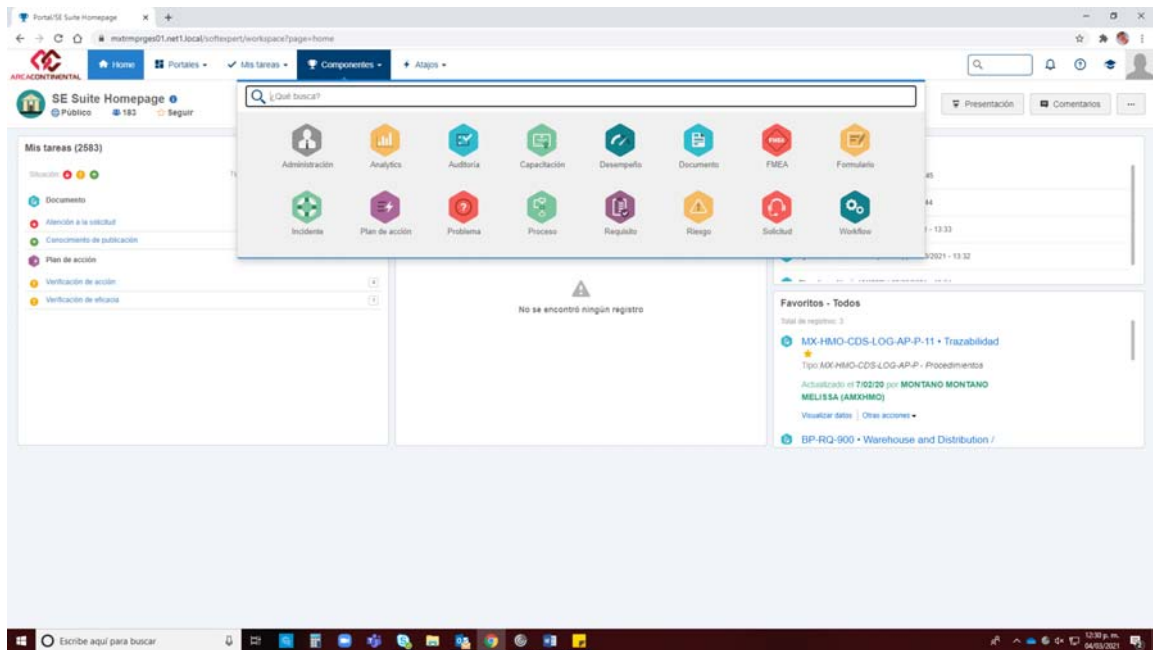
Portal/SE Suite Homepage × +

mxtmprges01.net1.local/softexpert/workspace?page=home

ARCACONTINENTAL

Home
Portales
Mis tareas
Componentes
Atajos

SE Suite Homepage
Público 183 Seguir

¿Qué busca?

Administración
Analytics
Auditoría
Capacitación
Desempeño
Documento
FMEA
Formulario
Incidente
Plan de acción
Problema
Proceso
Requisito
Riesgo
Solicitud
Workflow

Presentación
Comentarios
...

Mis tareas (2583)

Situación

Documento
Atención a la solicitud
Conocimiento de publicación
Plan de acción
Verificación de acción
Verificación de eficacia

No se encontró ningún registro

- 13:33
3/2021 - 13:32

Favoritos - Todos

Total de registros: 3

MX-HMO-CDS-LOG-AP-P-11 • Trazabilidad
Tipo MX-HMO-CDS-LOG-AP-P - Procedimientos
Actualizado el 7/02/20 por MONTANO MONTANO MELISSA (AMXHMO)
Visualizar datos | Otras acciones

BP-RQ-900 • Warehouse and Distribution /

Escribe aquí para buscar

12:30 p. m.
04/03/2021